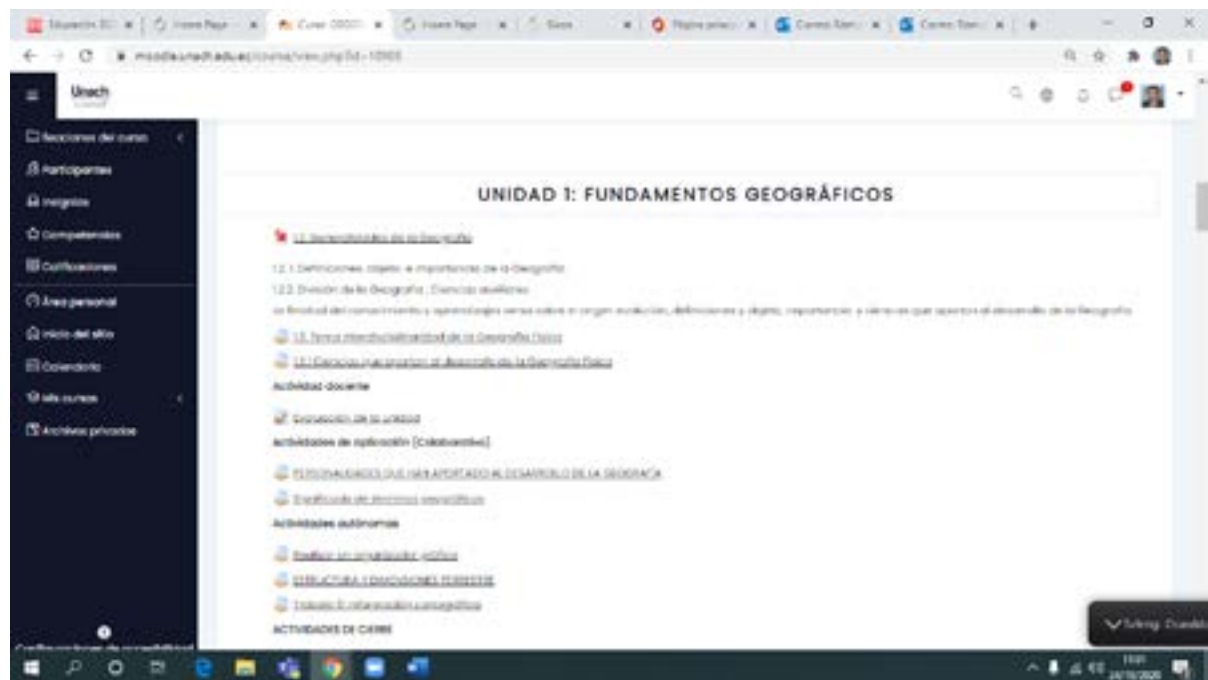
moodle.unach.edu.ec/course/view.php?id=10905

Unach

Secciones del curso
Participantes
Insignias
Competencias
Calificaciones
Área personal
Inicio del sitio
Calendario
Mis cursos
Archivos privados

UNIDAD 1: FUNDAMENTOS GEOGRÁFICOS

1.1 Generalidades de la Geografía

1.2.1 Definiciones, objeto e importancia de la Geografía
1.2.2 División de la Geografía . Ciencias auxiliares
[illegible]

1.2 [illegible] de la Geografía Física
1.3 Ciencias que aportan al desarrollo de la Geografía Física

Actividad docente

Evaluación de la unidad

Actividades de aplicación (Colaborativo)

PERSONALIDADES QUE HAN APORTADO AL DESARROLLO DE LA GEOGRAFIA
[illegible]

Actividades autónomas

Realizar un organizador gráfico
ESTRUCTURA Y DIMENSIONES TERRESTRE
Trabajo 3: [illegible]

ACTIVIDADES DE CIERRE